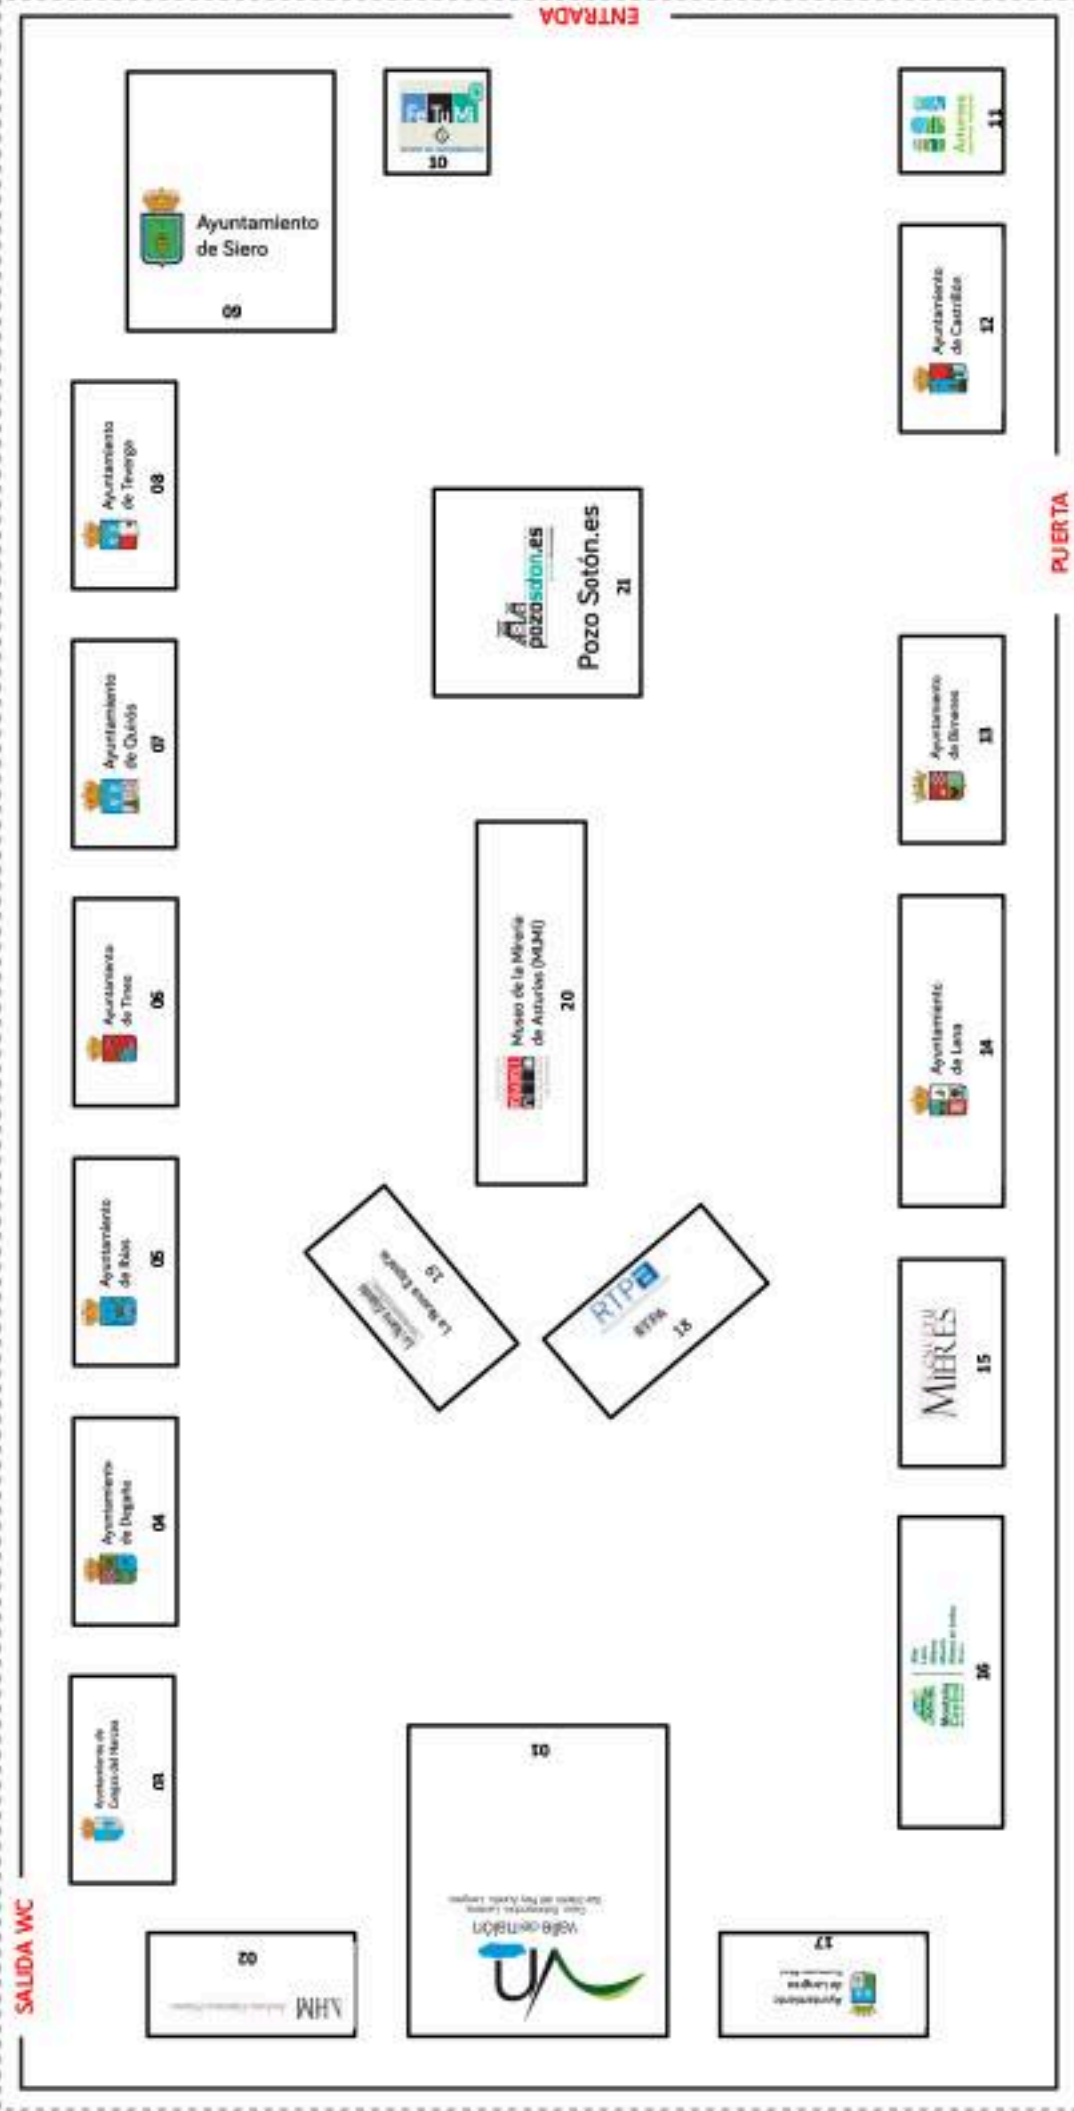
ENTRADA

10

11

Ayuntamiento de Siero
09

Ayuntamiento de Castrillón
12

Ayuntamiento de Teverga
08

pozosoton.es
Pozo Sotón.es
21

PUERTA

Ayuntamiento de Quirós
07

Ayuntamiento de Bimenes
13

Ayuntamiento de Tineo
06

Museo de la Minería de Asturias (MUMI)
20

Ayuntamiento de Lena
14

Ayuntamiento de Ibias
05

La Nueva España
19

RTPA
RTPA
18

MIERES
15

Ayuntamiento de Degaña
04

16

Ayuntamiento de Cangas del Narcea
03

valle del nalón
01

SALIDA WC

AHM
02

Ayuntamiento de Langreo
17